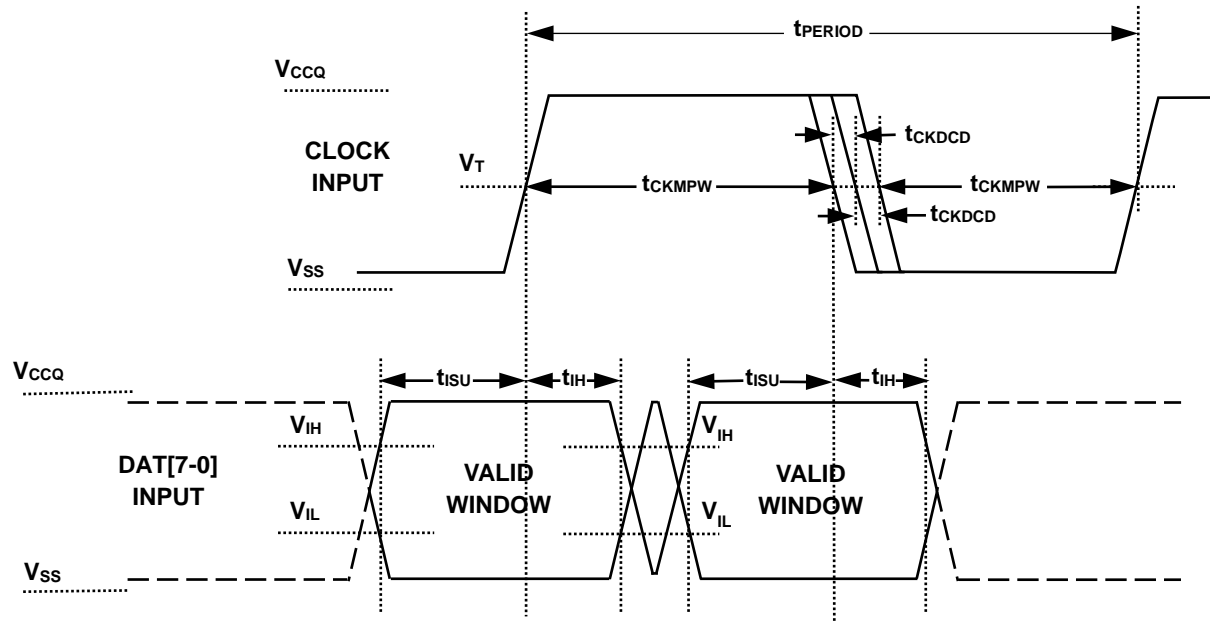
$t_{PERIOD}$

$V_{CCQ}$

$t_{CKDCD}$

CLOCK INPUT

$V_T$

$t_{CKMPW}$

$t_{CKMPW}$

$t_{CKDCD}$

$V_{SS}$

$V_{CCQ}$

$t_{ISU}$

$t_{IH}$

$t_{ISU}$

$t_{IH}$

$V_{IH}$

$V_{IH}$

DAT[7-0] INPUT

VALID WINDOW

VALID WINDOW

$V_{IL}$

$V_{IL}$

$V_{SS}$